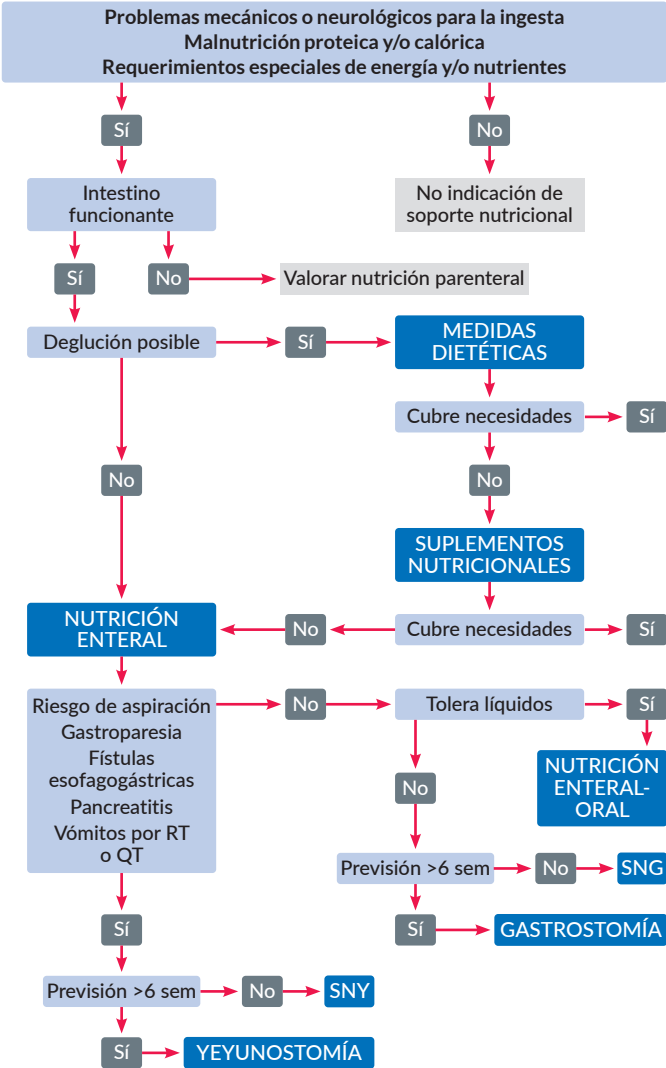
Problemas mecánicos o neurológicos para la ingesta
Malnutrición proteica y/o calórica
Requerimientos especiales de energía y/o nutrientes

Sí

No

Intestino funcionante

No indicación de soporte nutricional

Sí

No

Valorar nutrición parenteral

Deglución posible

Sí

MEDIDAS DIETÉTICAS

Cubre necesidades

Sí

No

No

SUPLEMENTOS NUTRICIONALES

NUTRICIÓN ENTERAL

No

Cubre necesidades

Sí

Riesgo de aspiración
Gastroparesia
Fístulas esofagogástricas
Pancreatitis
Vómitos por RT o QT

No

Tolera líquidos

Sí

NUTRICIÓN ENTERAL-ORAL

No

Previsión >6 sem

No

SNG

Sí

Sí

GASTROSTOMÍA

Previsión >6 sem

No

SNY

Sí

YEYUNOSTOMÍA